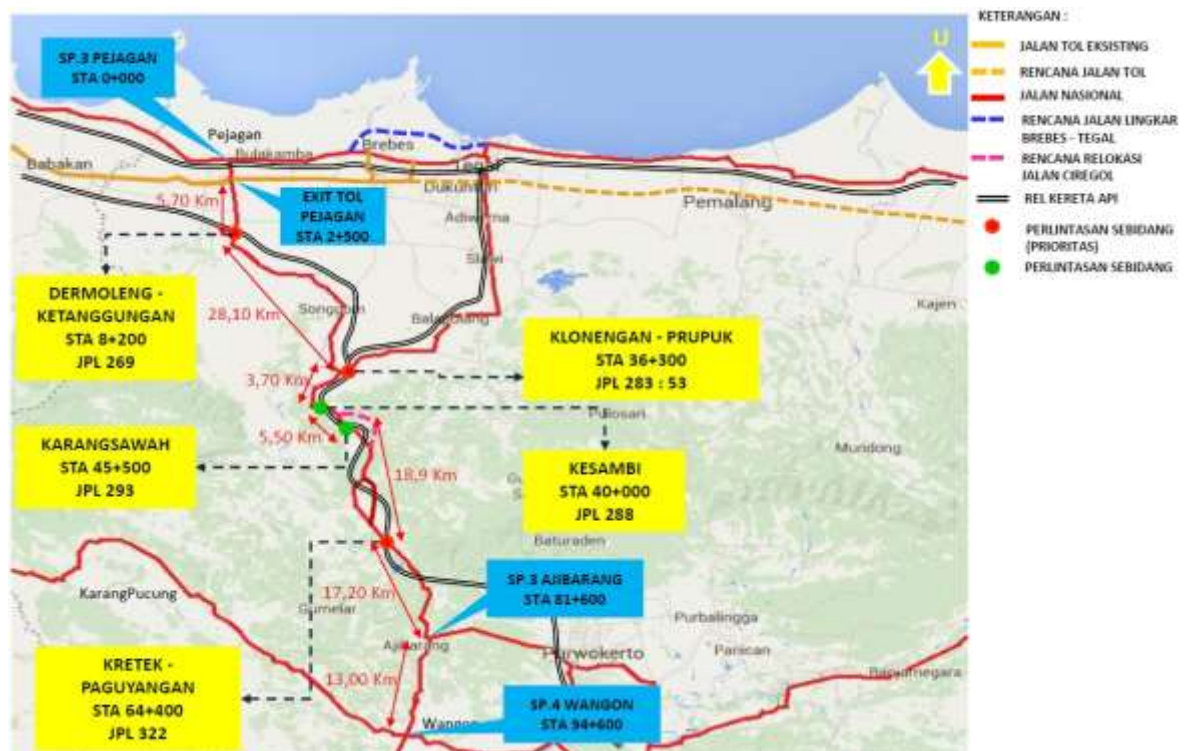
SP.3 PEJAGAN
STA 0+000

U

KETERANGAN :
JALAN TOL EKSISTING
RENCANA JALAN TOL
JALAN NASIONAL
RENCANA JALAN LINGKAR BREBES - TEGAL
RENCANA RELOKASI JALAN CIREGOL
REL KERETA API
PERLINTASAN SEBIDANG (PRIORITAS)
PERLINTASAN SEBIDANG

Pejagan
Bulakamba
Brebes
Tegal
Babakan
Dukuhturi
Adiwerna
Slawi
Pemalang
Kajen
Songgom
Balapulang
Pulosari
Muridong
Baturaden
KarangPucung
Gumelar
Ajibarang
Purbalingga
Purwokerto
Patican
Banjarnegara
Wangon

5,70 Km
EXIT TOL PEJAGAN
STA 2+500

DERMOLENG - KETANGGUNGAN
STA 8+200
JPL 269

28,10 Km

KLONENGAN - PRUPUK
STA 36+300
JPL 283 : 53

3,70 Km
5,50 Km

KARANGSAWAH
STA 45+500
JPL 293

18,9 Km

KESAMBI
STA 40+000
JPL 288

SP.3 AJIBARANG
STA 81+600

17,20 Km

KRETEK - PAGUYANGAN
STA 64+400
JPL 322

13,00 Km

SP.4 WANGON
STA 94+600